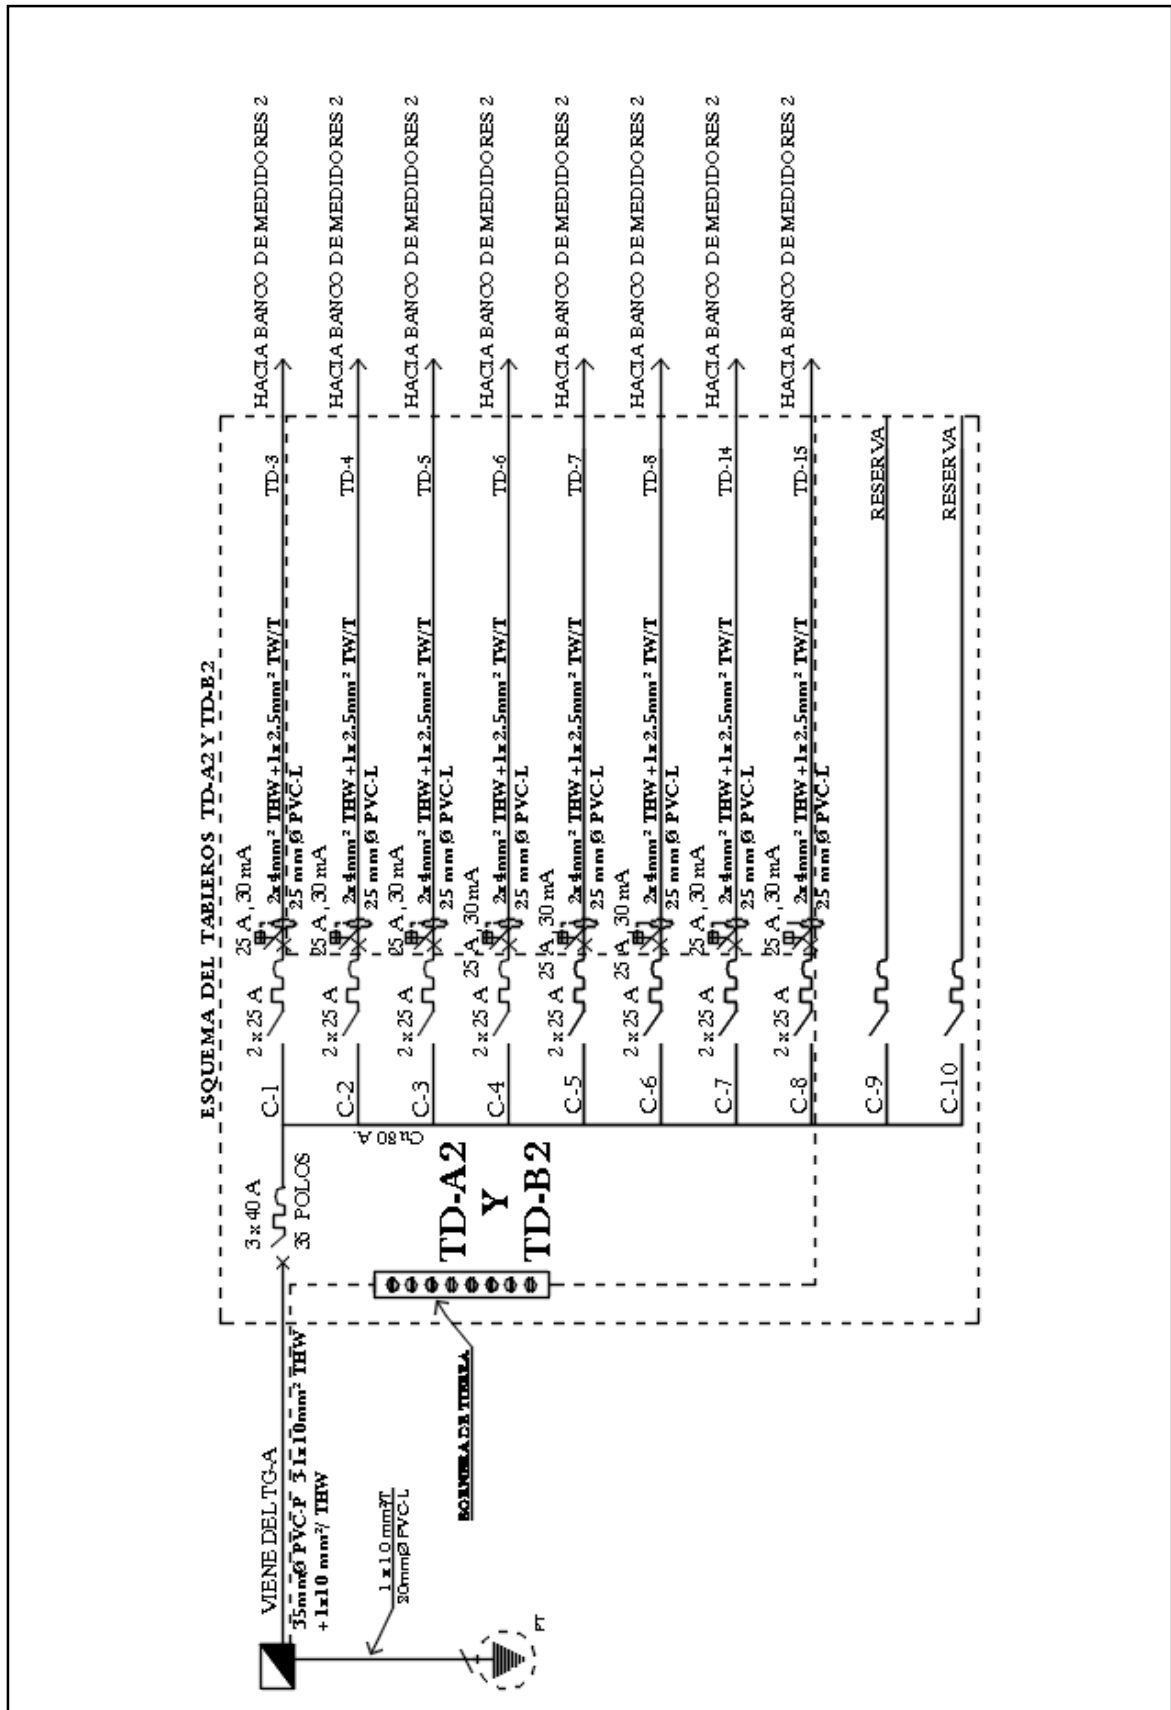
ESQUEMA DEL TABLEROS TD-A2 Y TD-B2

VIENE DEL TG-A
35mmØ PVC-P 3-1x10mm² THW
+1x10 mm²/ THW

1 x 10 mm²T
20mmØ PVC-L

PT

BORNERA DE TIERRA

3 x 40 A
3Ø POLOS

TD-A2
Y
TD-B2

Cu 80 A.

C-1 2 x 25 A 25 A , 30 mA 2x4mm² THW + 1x2.5mm² TW/T 25 mmØ PVC-L TD-3 HACIA BANCO DE MEDIDORES 2

C-2 2 x 25 A 25 A , 30 mA 2x4mm² THW + 1x2.5mm² TW/T 25 mmØ PVC-L TD-4 HACIA BANCO DE MEDIDORES 2

C-3 2 x 25 A 25 A , 30 mA 2x4mm² THW + 1x2.5mm² TW/T 25 mmØ PVC-L TD-5 HACIA BANCO DE MEDIDORES 2

C-4 2 x 25 A 25 A , 30 mA 2x4mm² THW + 1x2.5mm² TW/T 25 mmØ PVC-L TD-6 HACIA BANCO DE MEDIDORES 2

C-5 2 x 25 A 25 A , 30 mA 2x4mm² THW + 1x2.5mm² TW/T 25 mmØ PVC-L TD-7 HACIA BANCO DE MEDIDORES 2

C-6 2 x 25 A 25 A , 30 mA 2x4mm² THW + 1x2.5mm² TW/T 25 mmØ PVC-L TD-8 HACIA BANCO DE MEDIDORES 2

C-7 2 x 25 A 25 A , 30 mA 2x4mm² THW + 1x2.5mm² TW/T 25 mmØ PVC-L TD-14 HACIA BANCO DE MEDIDORES 2

C-8 2 x 25 A 25 A , 30 mA 2x4mm² THW + 1x2.5mm² TW/T 25 mmØ PVC-L TD-15 HACIA BANCO DE MEDIDORES 2

C-9 RESERVA

C-10 RESERVA